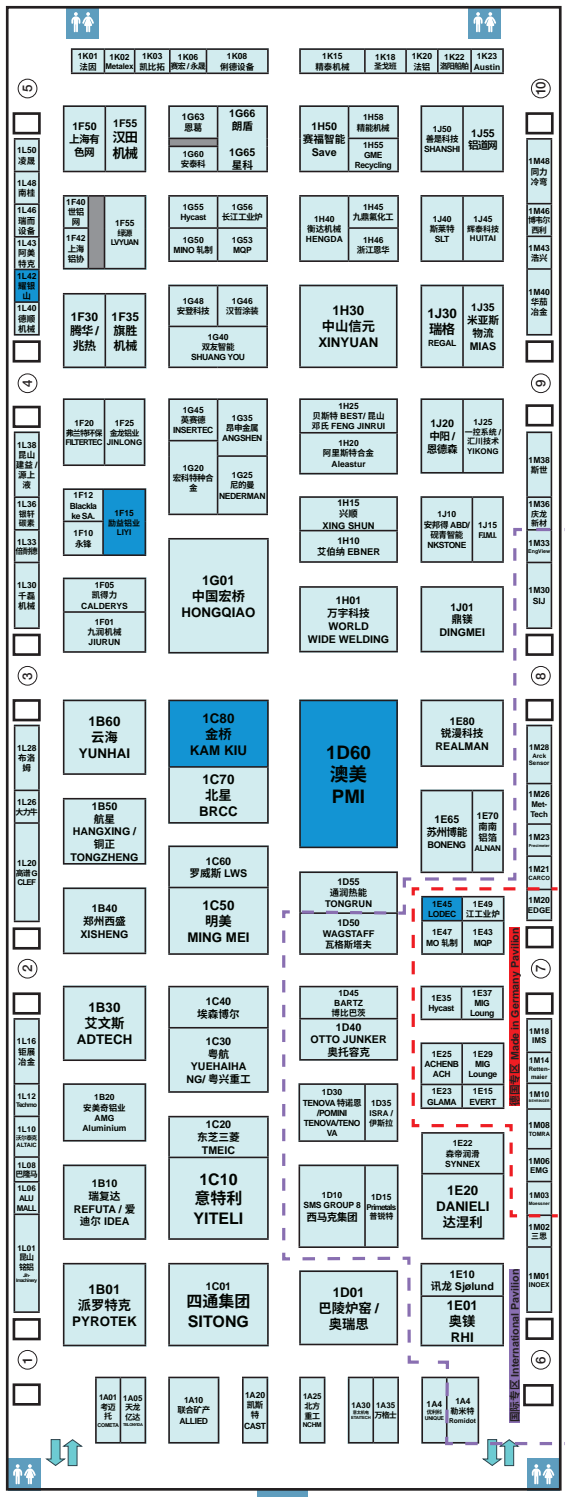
1K01 法因
1K02 Metalex
1K03 凯比托
1K06 赛宏/永晟
1K08 俐德设备
1K15 精泰机械
1K18 圣戈班
1K20 法铝
1K22 阿勒诺帕
1K23 Austin

5
10

1L50 凌晟
1L48 南桂
1L46 瑞而设备
1L43 阿美特克
1L42 耀银山
1L40 德丽机械

1F50 上海有色网
1F55 汉田机械
1G63 思慕
1G66 朗盾
1G60 安泰科
1G65 星科
1H50 赛福智能 Save
1H58 精能机械
1H55 GME Recycling
1J50 善思科技 SHANSHI
1J55 铝道网

1M48 同力冷弯
1M46 博韦尔西利
1M43 浩兴
1M40 华韶冶金

1F40 世铝网
1F42 上海铝协
1F55 绿源 LVYUAN
1G55 Hycast
1G56 长江工业炉
1G50 MINO 轧制
1G53 MQP
1H40 衡达机械 HENGDA
1H45 九鼎氟化工
1H46 浙江恩华
1J40 斯莱特 SLT
1J45 辉泰科技 HUITAI

1F30 腾华/兆热
1F35 旗胜机械
1G48 安登科技
1G46 汉哲涂装
1G40 双友智能 SHUANG YOU
1H30 中山信元 XINYUAN
1J30 瑞格 REGAL
1J35 米亚斯物流 MIAS

4
9

1L38 昆山建益/源上液
1L36 银轩碳素
1L33 信利德
1L30 千嘉机械

1F20 弗兰特环保 FILTERTEC
1F25 金龙铝业 JINLONG
1G45 英赛德 INSERTEC
1G35 昂申金属 ANGSHEN
1G20 宏科特种合金
1G25 尼的曼 NEDERMAN
1H25 贝斯特 BEST/昆山邓氏 FENG JINRUI
1H20 阿里斯特合金 Aleastur
1J20 中阳/恩德森
1J25 一控系统/汇川技术 YIKONG

1M38 新世
1M36 庆龙新材
1M33 EngView
1M30 SIJ

1F12 Blacklake SA.
1F10 永锋
1F15 励益铝业 LIYI
1H15 兴顺 XING SHUN
1H10 艾伯纳 EBNER
1J10 安邦得 ABD/碳青智能 NKSTONE
1J15 F.I.M.I.

1F05 凯德力 CALDERYS
1F01 九润机械 JIURUN
1G01 中国宏桥 HONGQIAO
1H01 万宇科技 WORLD WIDE WELDING
1J01 鼎镁 DINGMEI

3
8

1L28 布洛姆
1L26 大力牛
1L20 高德 G CLEF

1B60 云海 YUNHAI
1C80 金桥 KAM KIU
1C70 北星 BRCC
1D60 澳美 PMI
1E80 锐漫科技 REALMAN

1M28 Arck Sensor
1M26 Met-Tech
1M23 Precimeter
1M21 CARCO
1M20 EDGE

1B50 航星 HANGXING / 铜正 TONGZHENG
1E65 苏州博能 BONENG
1E70 南南铝箔 ALNAN
1C60 罗威斯 LWS
1D55 通润热能 TONGRUN
1B40 郑州西盛 XISHENG
1C50 明美 MING MEI
1D50 WAGSTAFF 瓦格斯塔夫
1E45 LODEC
1E49 江工业炉
1E47 MO 轧制
1E43 MQP

2
7

1L16 钜晟冶金
1L12 Techmo
1L10 沃尔泰克 ALTAIC
1L08 巴顿马
1L06 ALU MALL
1L01 昆山铝钮

1B30 艾文斯 ADTECH
1C40 埃森博尔
1C30 粤航 YUEHAIHA NG/ 粤兴重工
1D45 BARTZ 博比巴茨
1D40 OTTO JUNKER 奥托容克
1E35 Hycast
1E37 MIG Loung
1E25 ACHENBACH
1E29 MIG Lounge
1E23 GLAMA
1E15 EVERT
1B20 安美奇铝业 AMG Aluminium
1D30 TENOVA 特诺恩 /POMINI TENOVA/TENOVA
1D35 ISRA / 伊斯拉
1C20 东芝三菱 TMEIC
1E22 森帝润滑 SYNNEX

德国专区 Made in Germany Pavilion

1M18 IMS
1M14 Rettenmaier
1M10 
1M08 TOMRA
1M06 EMG
1M03 Monoxee
1M02 三思
1M01 INOXEX

1B10 瑞复达 REFUTA / 爱迪尔 IDEA
1C10 意特利 YITELI
1D10 SMS GROUP 8 西马克集团
1D15 Primetals 普锐特
1E20 DANIELI 达涅利

1B01 派罗特克 PYROTEK
1C01 四通集团 SITONG
1D01 巴陵炉窑 / 奥瑞思
1E10 讯龙 Sjølund
1E01 奥镁 RHI

1
6

国际专区 International Pavilion

1A01 考迈托 COMETA
1A05 天龙亿达 TELONGDA
1A10 联合矿产 ALLIED
1A20 凯斯特 CAST
1A25 北方重工 NCHM
1A30 斯太克 STATECH
1A35 万格士
1A4 优尼克 UNIQUE
1A4 勒米特 Romidot